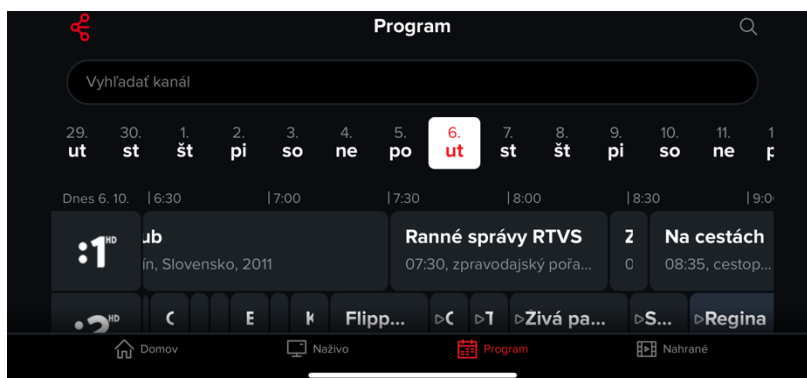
Program

Vyhľadať kanál

29. ut | 30. st | 1. št | 2. pi | 3. so | 4. ne | 5. po | 6. ut | 7. st | 8. št | 9. pi | 10. so | 11. ne | 1 p

Dnes 6. 10. | 6:30 | 7:00 | 7:30 | 8:00 | 8:30 | 9:0

:1 HD

ub
ín, Slovensko, 2011

Ranné správy RTVS
07:30, zpravodajský pořa...

Z
0

Na cestách
08:35, cestop...

:2 HD

C E K Flipp... ▷C ▷T ▷Zivá pa... ▷S... ▷Regina

Domov Naživo Program Nahrané